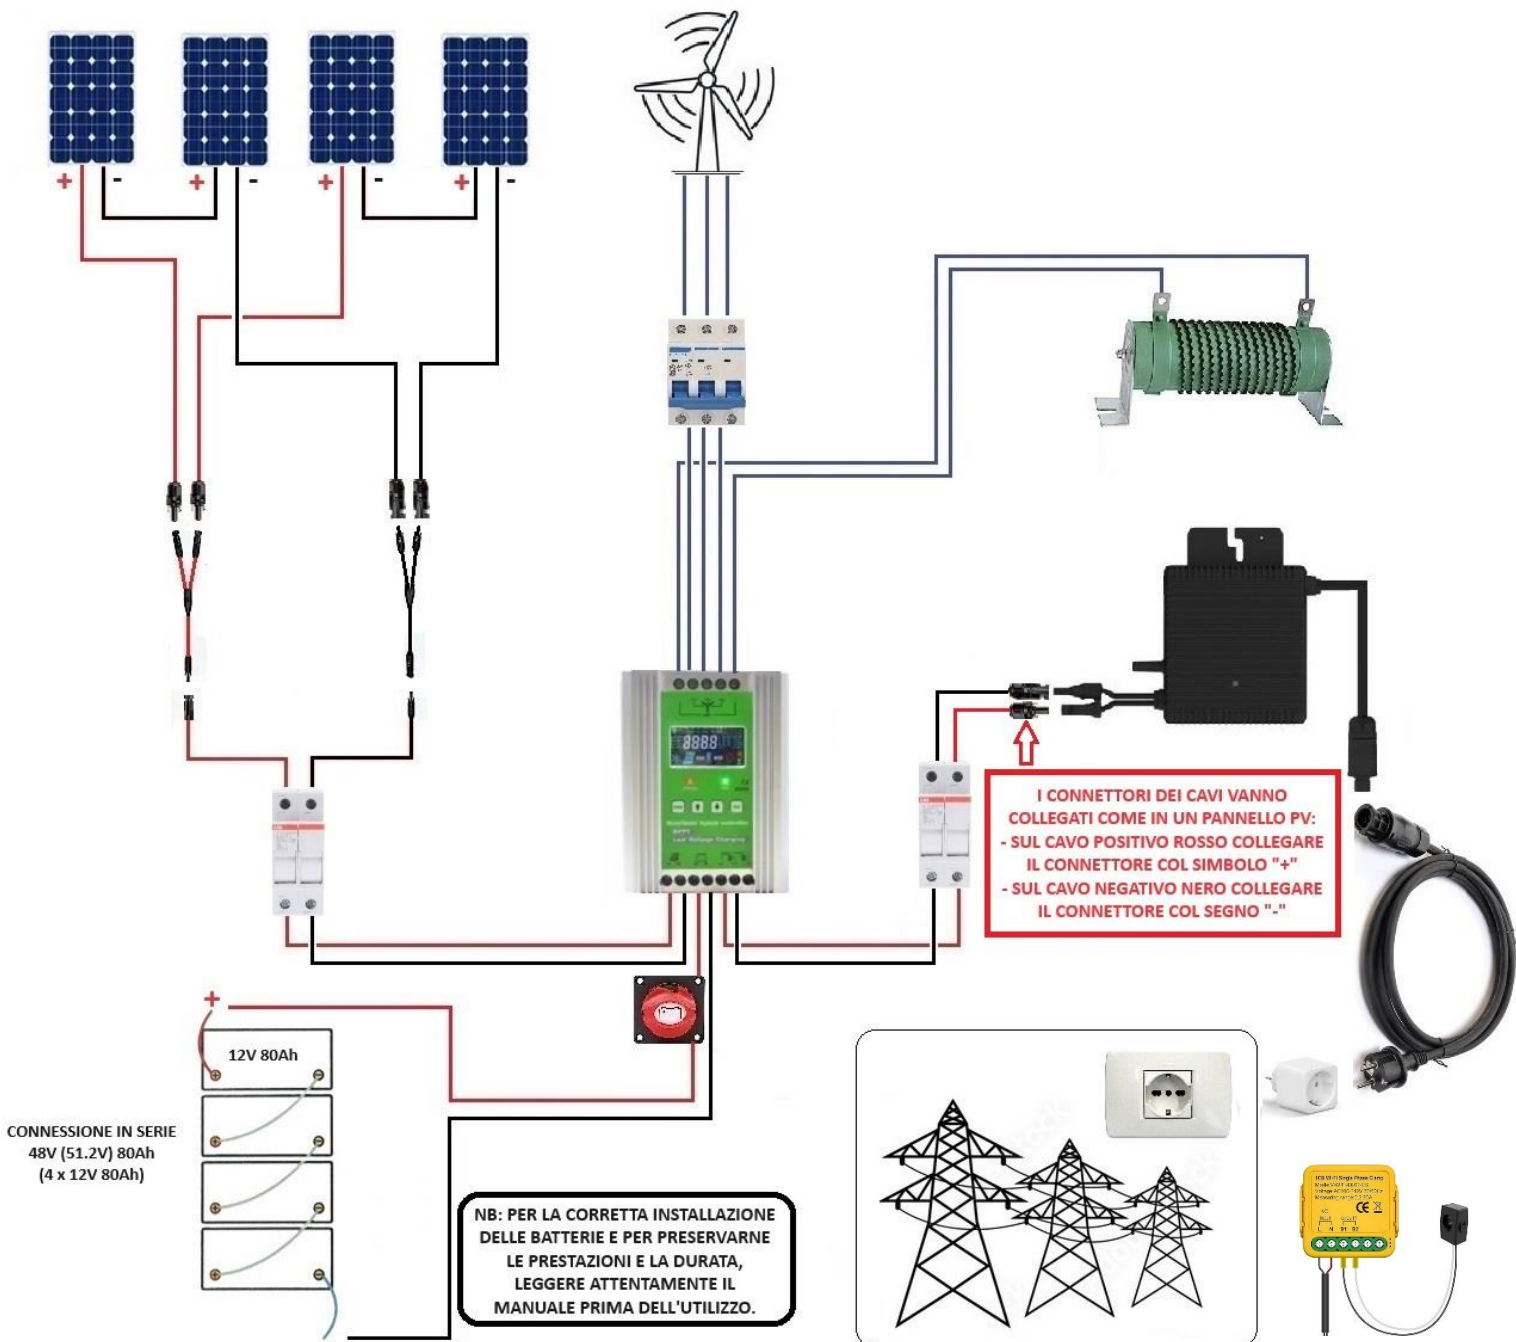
+ - + - + - + -

I CONNETTORI DEI CAVI VANNO COLLEGATI COME IN UN PANNELLO PV:
- SUL CAVO POSITIVO ROSSO COLLEGARE IL CONNETTORE COL SIMBOLO "+"
- SUL CAVO NEGATIVO NERO COLLEGARE IL CONNETTORE COL SEGNO "-"

+

12V 80Ah

CONNESSIONE IN SERIE
48V (51.2V) 80Ah
(4 x 12V 80Ah)

NB: PER LA CORRETTA INSTALLAZIONE DELLE BATTERIE E PER PRESERVARNE LE PRESTAZIONI E LA DURATA, LEGGERE ATTENTAMENTE IL MANUALE PRIMA DELL'UTILIZZO.